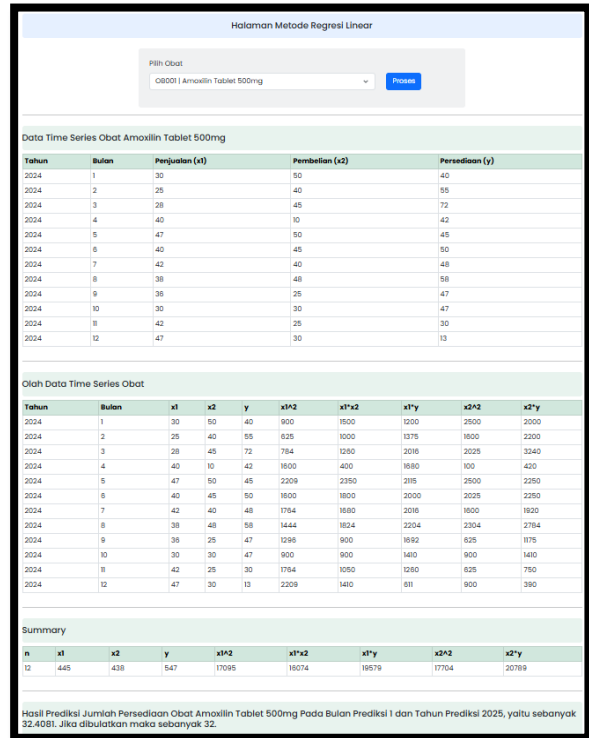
Halaman Metode Regresi Linear

Pilih Obat

OB001 | Amoxilin Tablet 500mg

Proses

Data Time Series Obat Amoxilin Tablet 500mg

| Tahun | Bulan | Penjualan (x1) | Pembelian (x2) | Persediaan (y) |
|---|---|---|---|---|
| 2024 | 1 | 30 | 50 | 40 |
| 2024 | 2 | 25 | 40 | 55 |
| 2024 | 3 | 28 | 45 | 72 |
| 2024 | 4 | 40 | 10 | 42 |
| 2024 | 5 | 47 | 50 | 45 |
| 2024 | 6 | 40 | 45 | 50 |
| 2024 | 7 | 42 | 40 | 48 |
| 2024 | 8 | 38 | 48 | 58 |
| 2024 | 9 | 36 | 25 | 47 |
| 2024 | 10 | 30 | 30 | 47 |
| 2024 | 11 | 42 | 25 | 30 |
| 2024 | 12 | 47 | 30 | 13 |

Olah Data Time Series Obat

| Tahun | Bulan | x1 | x2 | y | x1^2 | x1*x2 | x1*y | x2^2 | x2*y |
|---|---|---|---|---|---|---|---|---|---|
| 2024 | 1 | 30 | 50 | 40 | 900 | 1500 | 1200 | 2500 | 2000 |
| 2024 | 2 | 25 | 40 | 55 | 625 | 1000 | 1375 | 1600 | 2200 |
| 2024 | 3 | 28 | 45 | 72 | 784 | 1260 | 2016 | 2025 | 3240 |
| 2024 | 4 | 40 | 10 | 42 | 1600 | 400 | 1680 | 100 | 420 |
| 2024 | 5 | 47 | 50 | 45 | 2209 | 2350 | 2115 | 2500 | 2250 |
| 2024 | 6 | 40 | 45 | 50 | 1600 | 1800 | 2000 | 2025 | 2250 |
| 2024 | 7 | 42 | 40 | 48 | 1764 | 1680 | 2016 | 1600 | 1920 |
| 2024 | 8 | 38 | 48 | 58 | 1444 | 1824 | 2204 | 2304 | 2784 |
| 2024 | 9 | 36 | 25 | 47 | 1296 | 900 | 1692 | 625 | 1175 |
| 2024 | 10 | 30 | 30 | 47 | 900 | 900 | 1410 | 900 | 1410 |
| 2024 | 11 | 42 | 25 | 30 | 1764 | 1050 | 1260 | 625 | 750 |
| 2024 | 12 | 47 | 30 | 13 | 2209 | 1410 | 611 | 900 | 390 |

Summary

| n | x1 | x2 | y | x1^2 | x1*x2 | x1*y | x2^2 | x2*y |
|---|---|---|---|---|---|---|---|---|
| 12 | 445 | 438 | 547 | 17095 | 16074 | 19579 | 17704 | 20789 |

Hasil Prediksi Jumlah Persediaan Obat Amoxilin Tablet 500mg Pada Bulan Prediksi 1 dan Tahun Prediksi 2025, yaitu sebanyak 32.4081. Jika dibulatkan maka sebanyak 32.